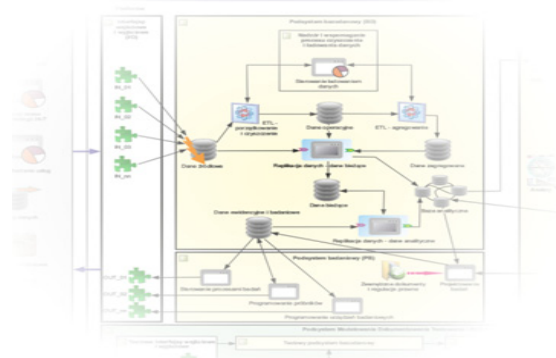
Podsystem bazodanowy (SG)

Nadzór i wspomaganie procesu oczyszczania i ładowania danych

Sterowanie ładowaniem danych

ETL - przygotowanie i oczyszczanie

Dane oczyszczone

ETL - agregowanie

Dane źródłowe

Replikacja danych - dane bieżące

Dane zagregowane

Dane bieżące

Dane analityczne

Dane metaboliczne i badawcze

Replikacja danych - dane analityczne

Podsystem badawczy (PB)

Sterowanie procesem badań

Programowanie próbników

Programowanie urządzeń badawczych

Zasoby/bazy dokumentów i regulacje prawne

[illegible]